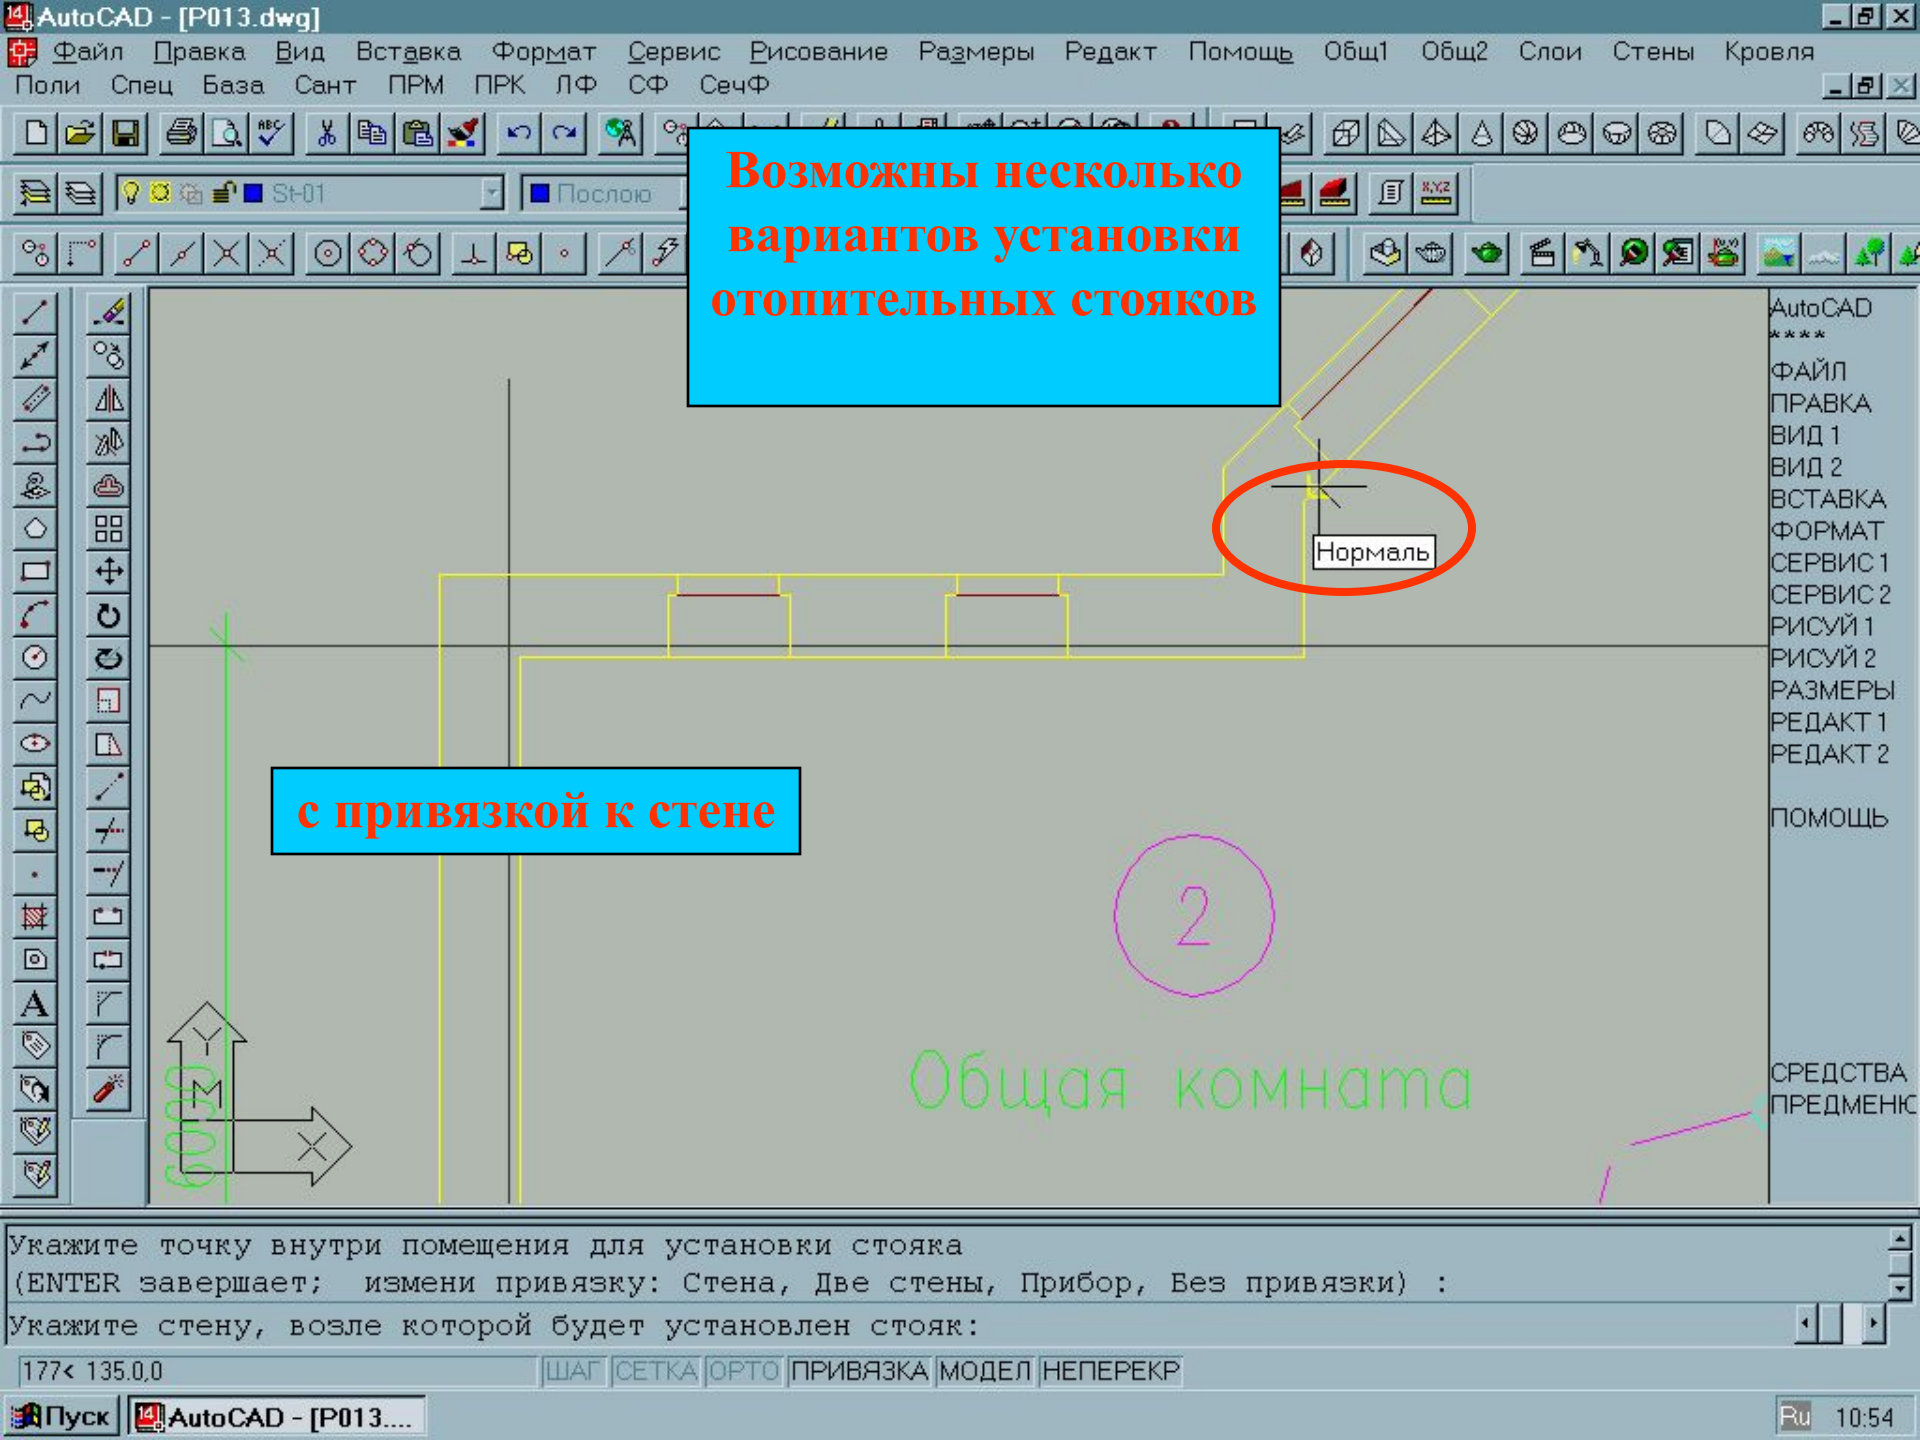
AutoCAD - [P013.dwg]

Файл Правка Вид Вставка Формат Сервис Рисование Размеры Редакт Помощь Общ1 Общ2 Слои Стены Кровля
Поли Спец База Сант ПРМ ПРК ЛФ СФ СечФ

St-01 Послою

Возможны несколько вариантов установки отопительных стояков

AutoCAD
****
ФАЙЛ
ПРАВКА
ВИД 1
ВИД 2
ВСТАВКА
ФОРМАТ
СЕРВИС 1
СЕРВИС 2
РИСУЙ 1
РИСУЙ 2
РАЗМЕРЫ
РЕДАКТ 1
РЕДАКТ 2

ПОМОЩЬ

СРЕДСТВА
ПРЕДМЕНЮ

Нормаль

с привязкой к стене

2

Общая комната

Y
X

Укажите точку внутри помещения для установки стояка
(ENTER завершает; измени привязку: Стена, Две стены, Прибор, Без привязки) :
Укажите стену, возле которой будет установлен стояк:

177< 135.0,0 ШАГ СЕТКА ОРТО ПРИВЯЗКА МОДЕЛ НЕПЕРЕКР

Пуск AutoCAD - [P013....

Ru 10:54